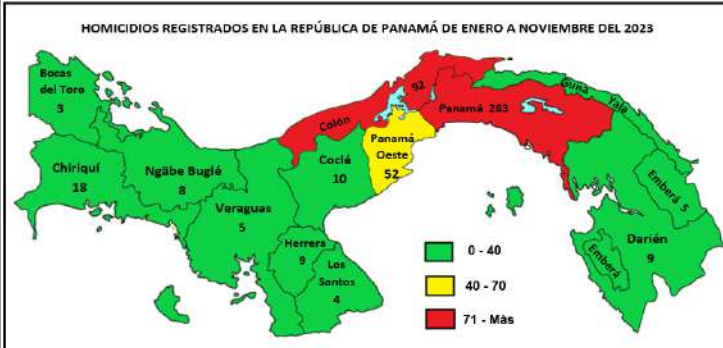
HOMICIDIOS REGISTRADOS EN LA REPÚBLICA DE PANAMÁ DE ENERO A NOVIEMBRE DEL 2023

Bocas del Toro 3

Chiriquí 18

Ngäbe Buglé 8

Veraguas 5

Coclé 10

Colón

92

Panamá 283

Guna Yala

Panamá Oeste 52

Herrera 9

Los Santos 4

Emberá 5

Darién 9

Emberá

0 - 40

40 - 70

71 - Más